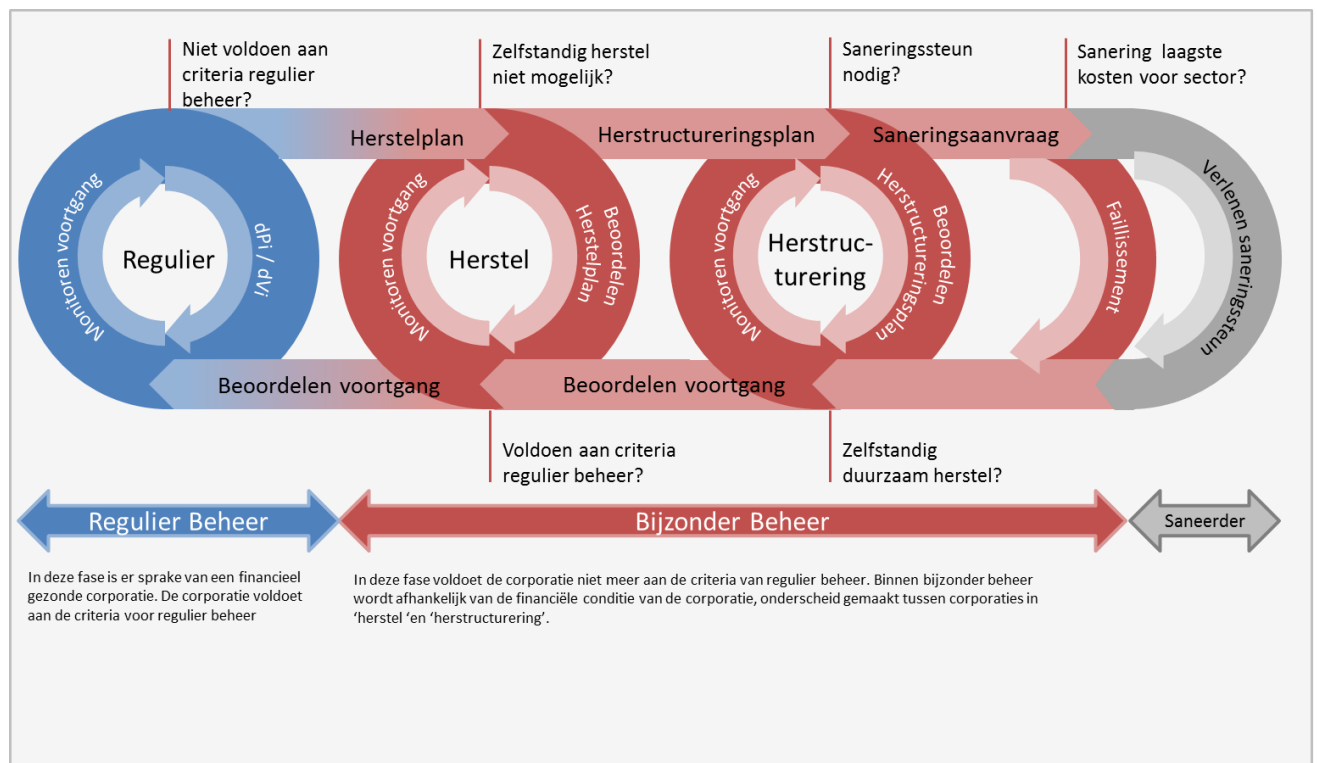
Niet voldoen aan criteria regulier beheer?

Zelfstandig herstel niet mogelijk?

Saneringssteun nodig?

Sanering laagste kosten voor sector?

Herstelplan

Herstructureringsplan

Saneringsaanvraag

Monitoren voortgang

Regulier

dPi / dVi

Monitoren voortgang

Herstel

Beoordelen Herstelplan

Monitoren voortgang

Herstruc-turering

Beoordelen Herstructureringsplan

Faillissement

Verlenen saneringssteun

Beoordelen voortgang

Beoordelen voortgang

Voldoen aan criteria regulier beheer?

Zelfstandig duurzaam herstel?

Regulier Beheer

Bijzonder Beheer

Saneerder

In deze fase is er sprake van een financieel gezonde corporatie. De corporatie voldoet aan de criteria voor regulier beheer

In deze fase voldoet de corporatie niet meer aan de criteria van regulier beheer. Binnen bijzonder beheer wordt afhankelijk van de financiële conditie van de corporatie, onderscheid gemaakt tussen corporaties in ‘herstel ‘en ‘herstructurering’.